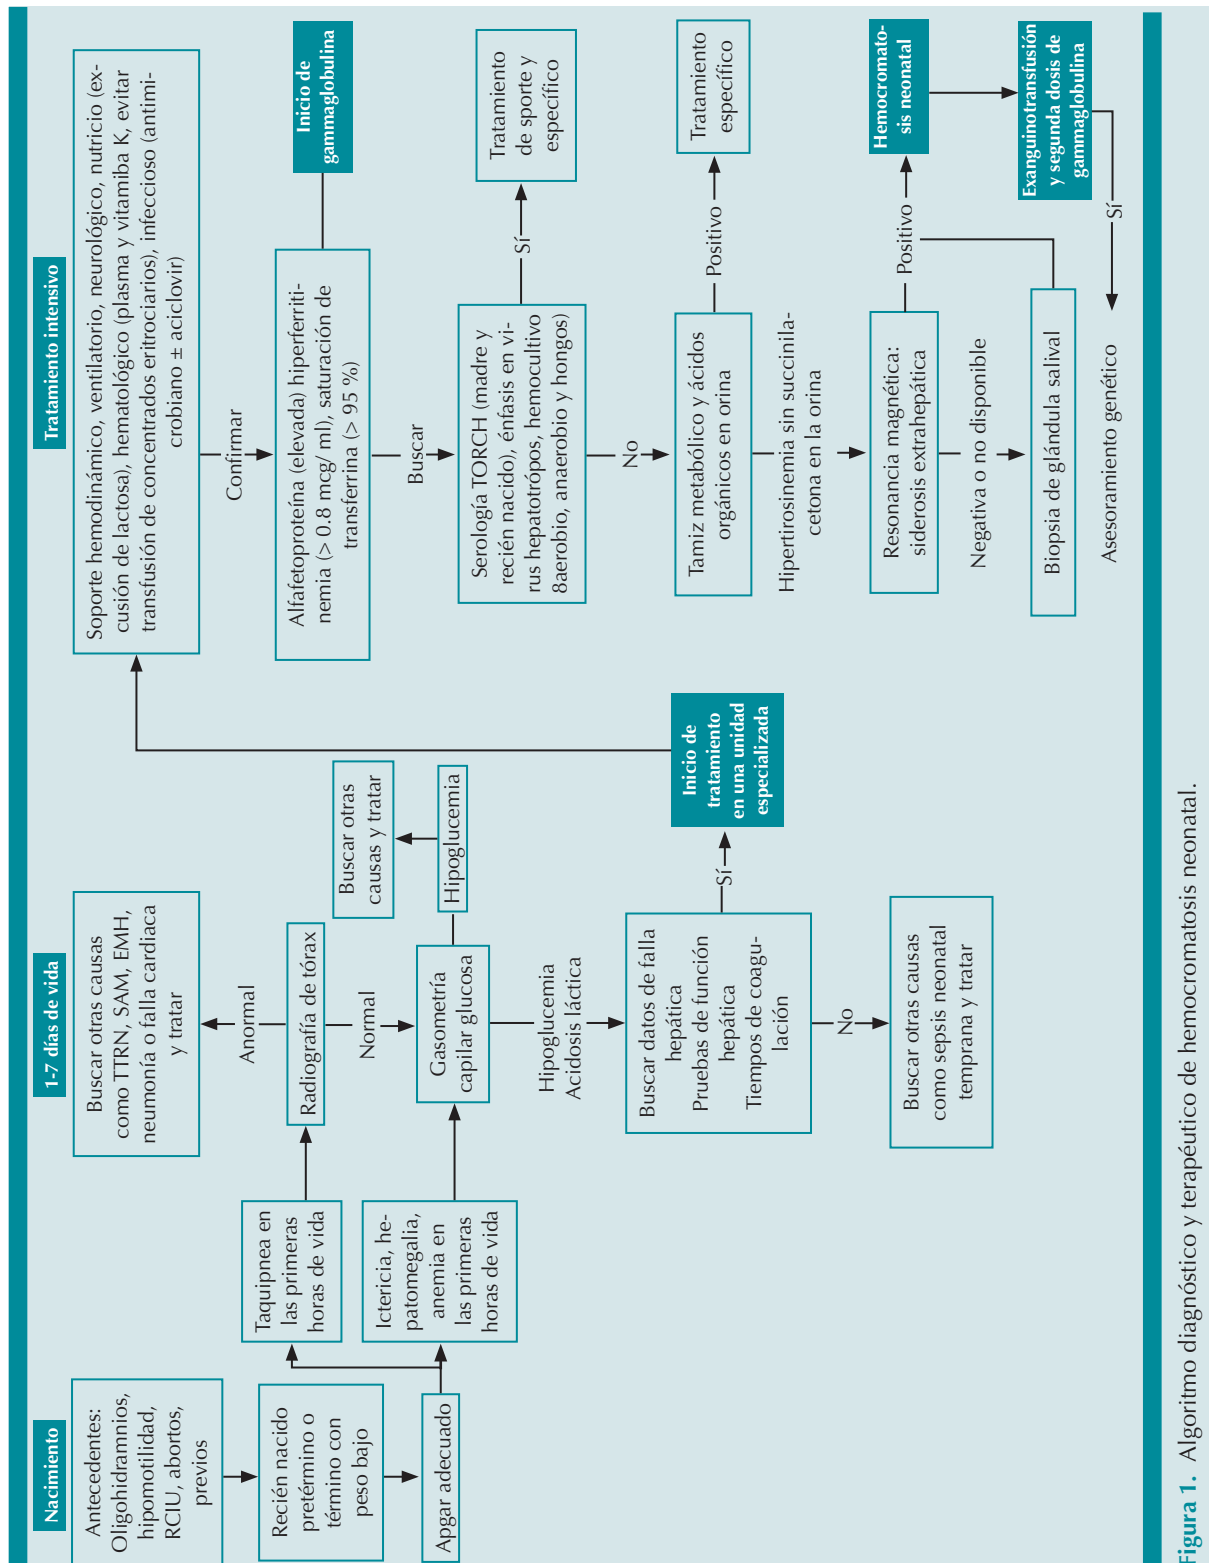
Nacimiento

Antecedentes: Oligohidramnios, hipomotilidad, RCIU, abortos, previos

Recién nacido pretérmino o término con peso bajo

Apgar adecuado

Taquipnea en las primeras horas de vida

Ictericia, hepatomegalia, anemia en las primeras horas de vida

1-7 días de vida

Buscar otras causas como TTRN, SAM, EMH, neumonía o falla cardiaca y tratar

Anormal

Radiografía de tórax

Normal

Gasometría capilar glucosa

Hipoglucemia

Buscar otras causas y tratar

Hipoglucemia Acidosis láctica

Buscar datos de falla hepática
Pruebas de función hepática
Tiempos de coagulación

Sí

Inicio de tratamiento en una unidad especializada

No

Buscar otras causas como sepsis neonatal temprana y tratar

Tratamiento intensivo

Soporte hemodinámico, ventilatorio, neurológico, nutricio (exclusión de lactosa), hematológico (plasma y vitamiba K, evitar transfúsión de concentrados eritrociarios), infeccioso (antimicrobiano ± aciclovir)

Confirmar

Alfafetoproteína (elevada) hiperferritinemia (> 0.8 mcg/ ml), saturación de transferrina (> 95 %)

Inicio de gammaglobulina

Buscar

Serología TORCH (madre y recién nacido), énfasis en virus hepatotrópos, hemocultivo 8aerobio, anaerobio y hongos)

Sí

Tratamiento de sporte y específico

No

Tamiz metabólico y ácidos orgánicos en orina

Positivo

Tratamiento específico

Hipertirosinemia sin succinilacetona en la orina

Resonancia magnética: siderosis extrahepática

Positivo

Hemocromatosis neonatal

Exanguinotransfúsión y segunda dosis de gammaglobulina

Sí

Negativa o no disponible

Biopsia de glándula salival

Asesoramiento genético

Figura 1. Algoritmo diagnóstico y terapéutico de hemocromatosis neonatal.